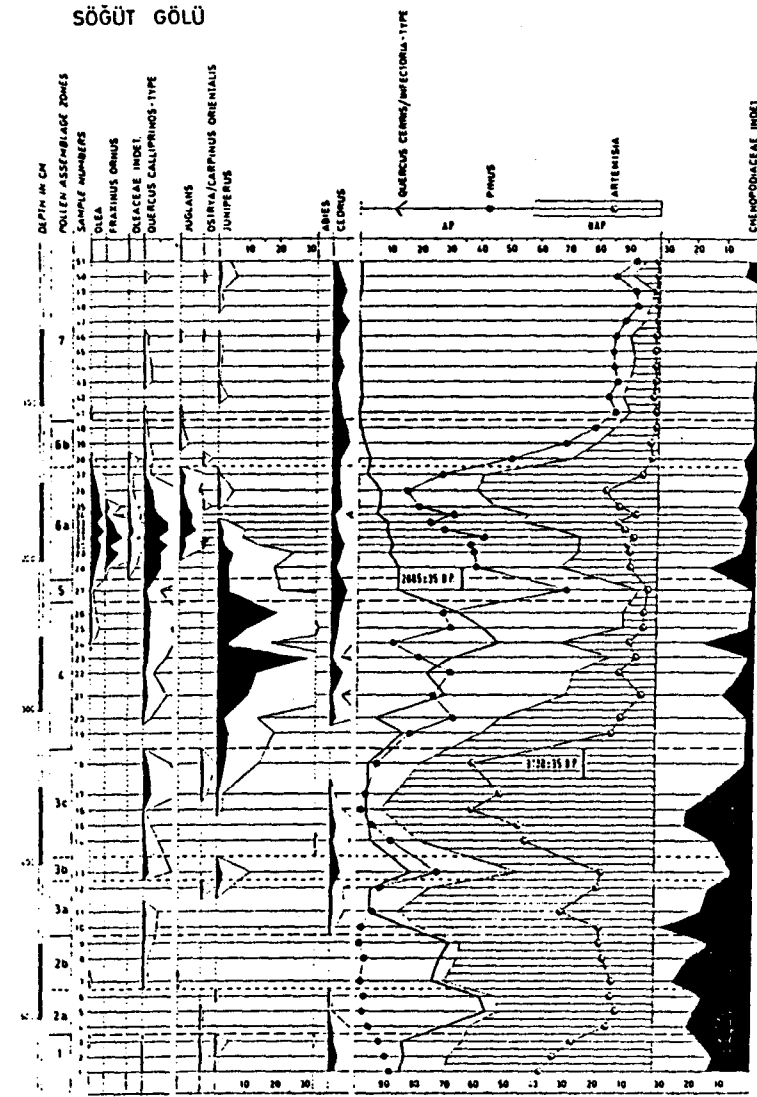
SÖĞÜT GÖLÜ

DEPTH IN CM
POLLEN ASSEMBLAGE ZONES
SAMPLE NUMBERS
OLEA
FRAXINUS ORNUS
OLEACEAE INDET.
QUERCUS CALLIPRINOS-TYPE
JUGLANS
OSTRYA/CARPINUS ORIENTALIS
JUNIPERUS
ABIES
CEDRUS
QUERCUS CERRIS/INFECTORIA-TYPE
PINUS
ARTEMISIA
AP
NAP
CHENOPODIACEAE INDET.

7
6b
6a
5
4
3c
3b
3a
2b
2a
1

10 20 30
10 20 30 40 50 60 70 80 90
30 20 10

2885±35 B.P.
3120±35 B.P.

10 20 30
90 80 70 60 50 40 30 20 10
30 20 10